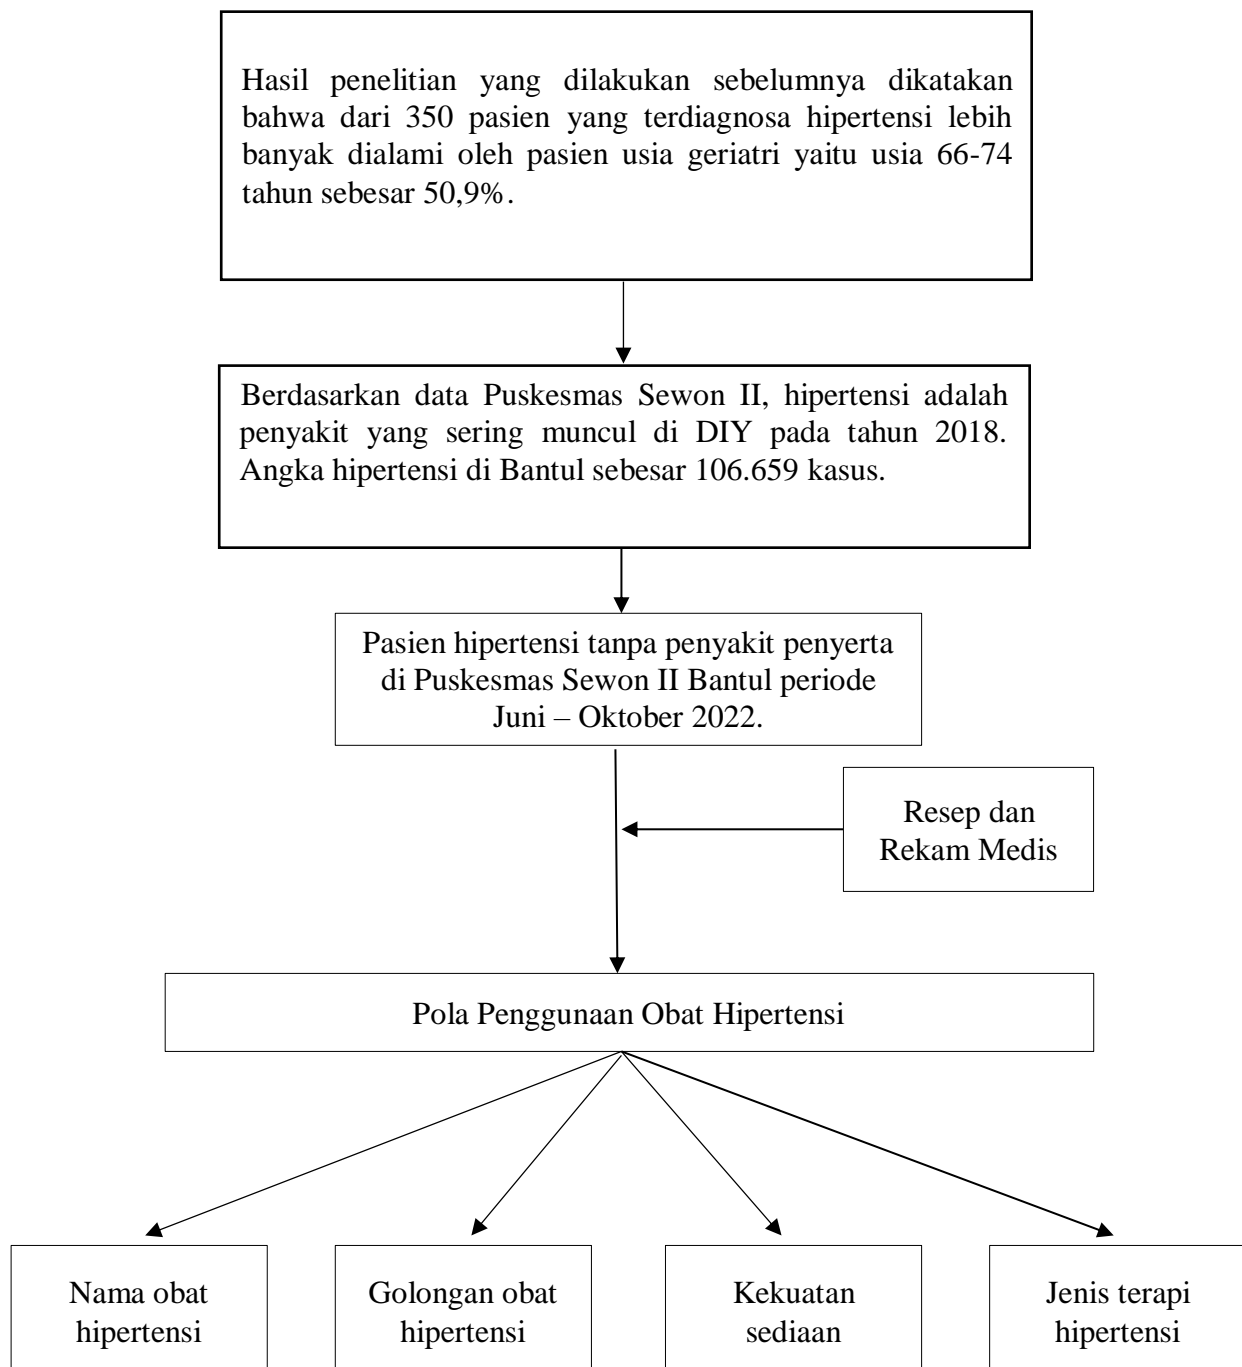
Hasil penelitian yang dilakukan sebelumnya dikatakan bahwa dari 350 pasien yang terdiagnosa hipertensi lebih banyak dialami oleh pasien usia geriatri yaitu usia 66-74 tahun sebesar 50,9%.

Berdasarkan data Puskesmas Sewon II, hipertensi adalah penyakit yang sering muncul di DIY pada tahun 2018. Angka hipertensi di Bantul sebesar 106.659 kasus.

Pasien hipertensi tanpa penyakit penyerta di Puskesmas Sewon II Bantul periode Juni – Oktober 2022.

Resep dan Rekam Medis

Pola Penggunaan Obat Hipertensi

Nama obat hipertensi

Golongan obat hipertensi

Kekuatan sediaan

Jenis terapi hipertensi